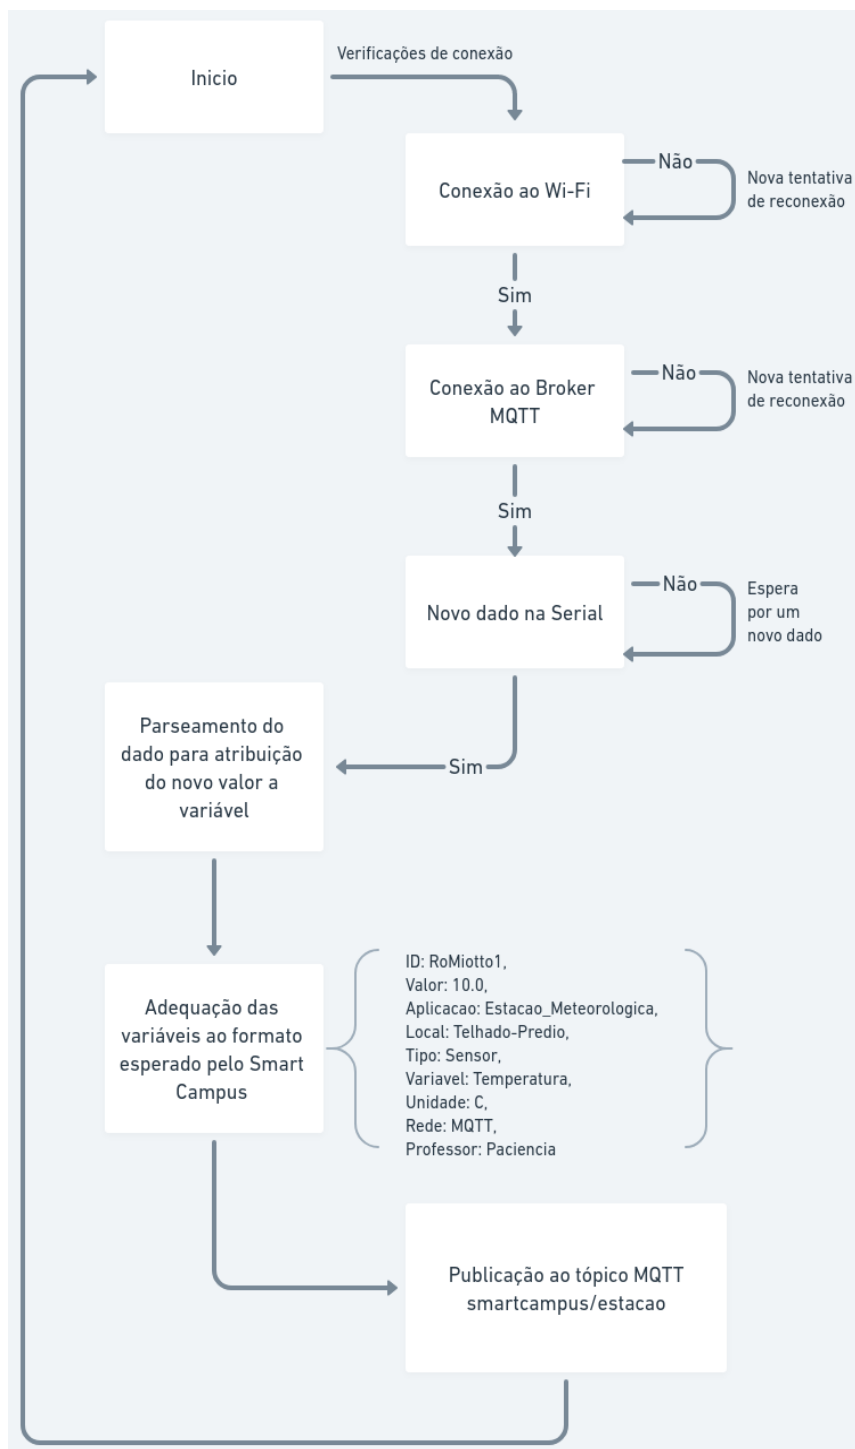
Inicio

Verificações de conexão

Conexão ao Wi-Fi

Não

Nova tentativa de reconexão

Sim

Conexão ao Broker MQTT

Não

Nova tentativa de reconexão

Sim

Novo dado na Serial

Não

Espera por um novo dado

Parseamento do dado para atribuição do novo valor a variável

Sim

Adequação das variáveis ao formato esperado pelo Smart Campus

ID: RoMiotto1,
Valor: 10.0,
Aplicacao: Estacao_Meteorologica,
Local: Telhado-Predio,
Tipo: Sensor,
Variavel: Temperatura,
Unidade: C,
Rede: MQTT,
Professor: Paciencia

Publicação ao tópico MQTT smartcampus/estacao